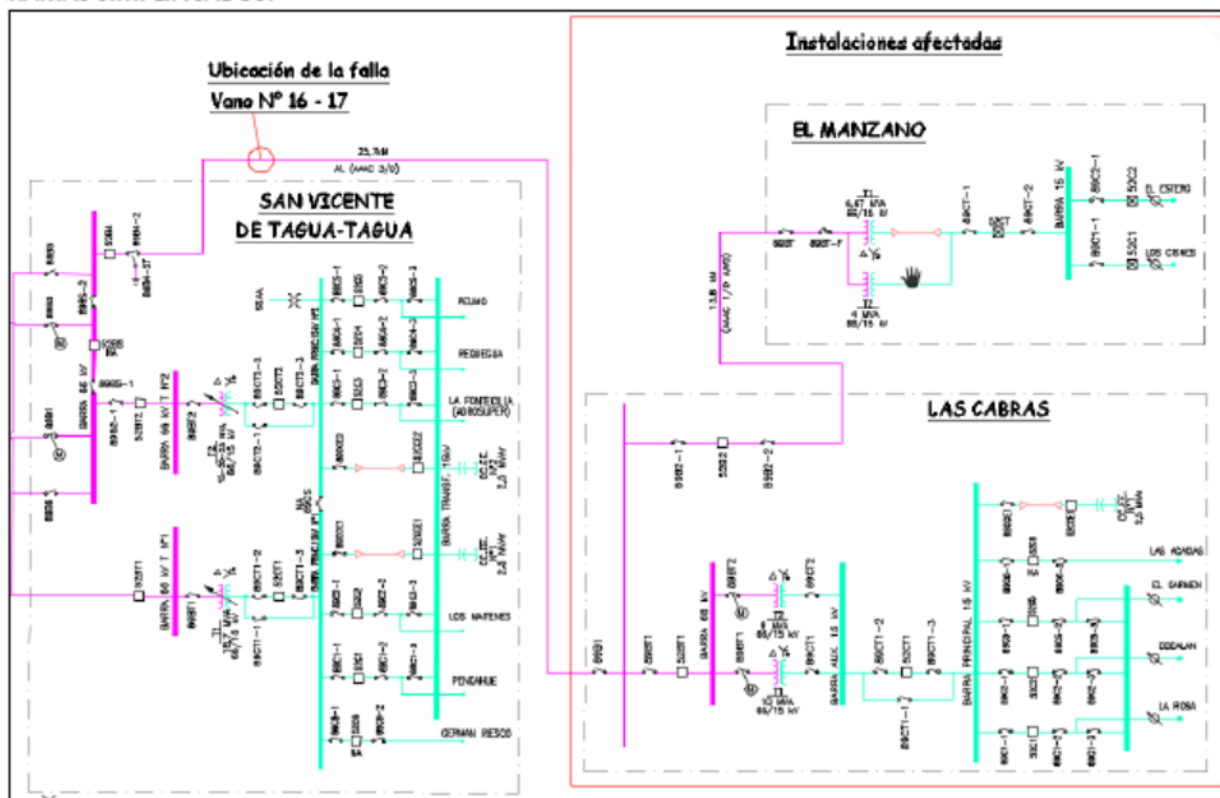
Ubicación de la falla
Vano N° 16 - 17

23,7 km
AL (AAAC 3/0)

Instalaciones afectadas

EL MANZANO

SAN VICENTE DE TAGUA-TAGUA

T1
6,67 MVA
66/15 kV

T2
4 MVA
66/15 kV

BARRA 15 kV

EL ESTERO

LOS CRINES

13,8 km
(AAAC 1/0 AWG)

BARRA 66 kV

BARRA 66 kV T Nº2

BARRA 66 kV T Nº1

PEUMO

PEDREGAL

LA PONTECILLA (AGROSUPER)

LOS MAITENES

PENDAHUE

GERMAN RIESCO

BARRA TRANSF. 15kV

BARRA PRINCIPAL Nº1

BARRA PRINCIPAL Nº2

CC.EE. Nº2 2,5 MVAr

CC.EE. Nº1 2,5 MVAr

LAS CABRAS

52B2

BARRA 66 kV

BARRA AUX. 15 kV

BARRA PRINCIPAL 15 kV

10 MVA
66/15 kV

8 MVA
66/15 kV

CC.EE. 2,5 MVA

LAS ACACIAS

EL CARMEN

CODALAN

LA ROSA